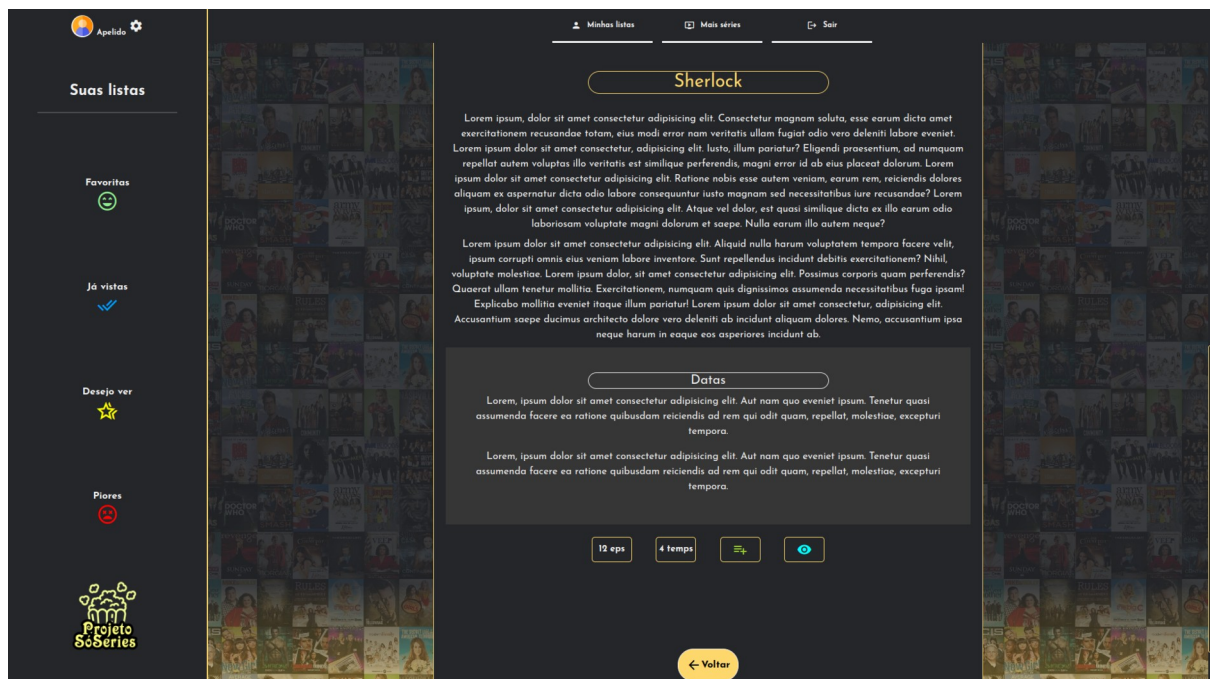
Apelido

Suas listas

Favoritas

Já vistas

Desejo ver

Piores

Projeto SoSeries

Minhas listas
Mais séries
Sair

Sherlock

Lorem ipsum, dolor sit amet consectetur adipisicing elit. Consectetur magnam soluta, esse earum dicta amet exercitationem recusandae totam, eius modi error nam veritatis ullam fugiat odio vero deleniti labore eveniet. Lorem ipsum dolor sit amet consectetur, adipisicing elit. Iusto, illum pariatur? Eligendi praesentium, ad numquam repellat autem voluptas illo veritatis est similique perferendis, magni error id ab eius placeat dolorum. Lorem ipsum dolor sit amet consectetur adipisicing elit. Ratione nobis esse autem veniam, earum rem, reiciendis dolores aliquam ex aspernatur dicta odio labore consequuntur iusto magnam sed necessitatibus iure recusandae? Lorem ipsum, dolor sit amet consectetur adipisicing elit. Atque vel dolor, est quasi similique dicta ex illo earum odio laboriosam voluptate magni dolorum et saepe. Nulla earum illo autem neque?

Lorem ipsum dolor sit amet consectetur adipisicing elit. Aliquid nulla harum voluptatem tempora facere velit, ipsum corrupti omnis eius veniam labore inventore. Sunt repellendus incidunt debitis exercitationem? Nihil, voluptate molestiae. Lorem ipsum dolor, sit amet consectetur adipisicing elit. Possimus corporis quam perferendis? Quaerat ullam tenetur mollitia. Exercitationem, numquam quis dignissimos assumenda necessitatibus fuga ipsam! Explicabo mollitia eveniet itaque illum pariatur! Lorem ipsum dolor sit amet consectetur, adipisicing elit. Accusantium saepe ducimus architecto dolore vero deleniti ab incidunt aliquam dolores. Nemo, accusantium ipsa neque harum in eaque eos asperiores incidunt ab.

Datas

Lorem, ipsum dolor sit amet consectetur adipisicing elit. Aut nam quo eveniet ipsum. Tenetur quasi assumenda facere ea ratione quibusdam reiciendis ad rem qui odit quam, repellat, molestiae, excepturi tempora.

Lorem, ipsum dolor sit amet consectetur adipisicing elit. Aut nam quo eveniet ipsum. Tenetur quasi assumenda facere ea ratione quibusdam reiciendis ad rem qui odit quam, repellat, molestiae, excepturi tempora.

12 eps
4 temps

← Voltar